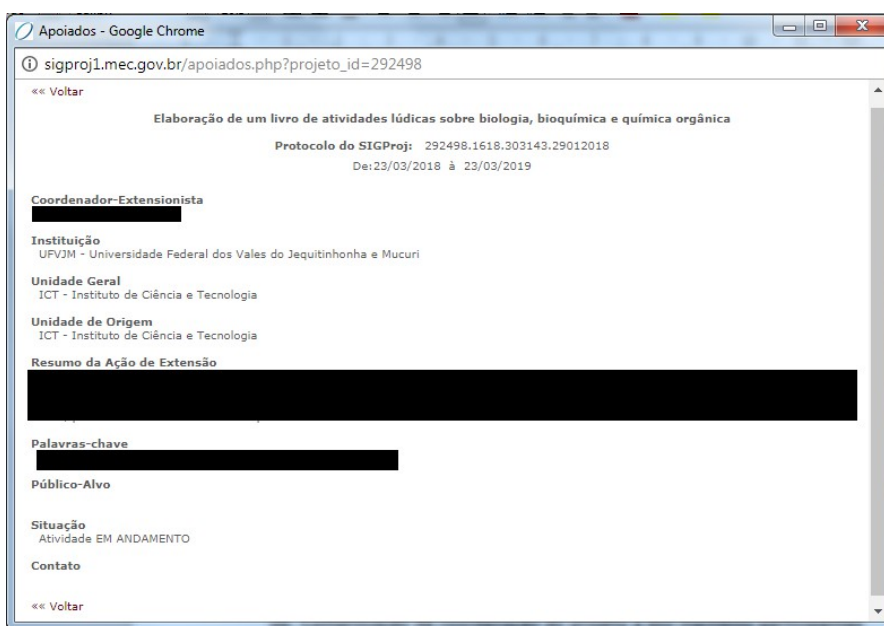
Apoiados - Google Chrome

sigproj1.mec.gov.br/apoiados.php?projeto_id=292498

«« Voltar

Elaboração de um livro de atividades lúdicas sobre biologia, bioquímica e química orgânica

Protocolo do SIGProj: 292498.1618.303143.29012018

De:23/03/2018 à 23/03/2019

Coordenador-Extensionista

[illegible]

Instituição
UFVJM - Universidade Federal dos Vales do Jequitinhonha e Mucuri

Unidade Geral
ICT - Instituto de Ciência e Tecnologia

Unidade de Origem
ICT - Instituto de Ciência e Tecnologia

Resumo da Ação de Extensão

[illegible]

Palavras-chave

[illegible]

Público-Alvo

Situação
Atividade EM ANDAMENTO

Contato

«« Voltar